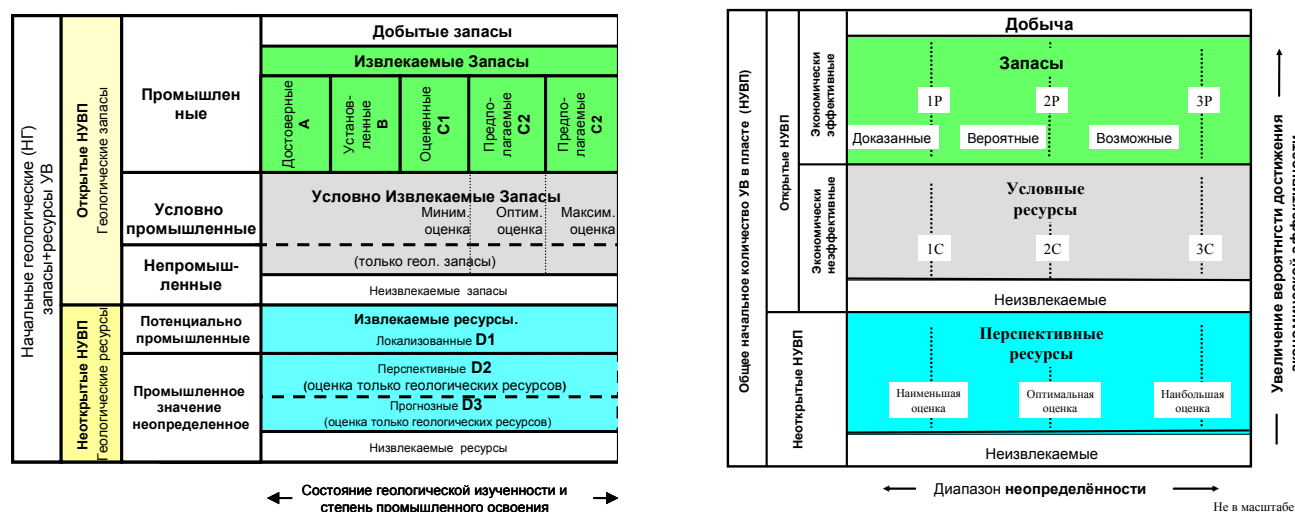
Начальные геологические (НГ) запасы+ресурсы УВ

Открытые НУВП Геологические запасы

Неоткрытые НУВП Геологические ресурсы

Добытые запасы

Промышленные

Извлекаемые Запасы

| Достоверные А | Установленные В | Оцененные С1 | Предполагаемые С2 | Предполагаемые С2 |
|---|---|---|---|---|

Условно промышленные

Условно Извлекаемые Запасы

Миним. оценка Оптим. оценка Максим. оценка

Непромышленные

(только геол. запасы)

Неизвлекаемые запасы

Потенциально промышленные

Извлекаемые ресурсы.

Локализованные D1

Промышленное значение неопределенное

Перспективные D2

(оценка только геологических ресурсов)

Прогнозные D3

(оценка только геологических ресурсов)

Низвлекаемые ресурсы

Состояние геологической изученности и степень промышленного освоения

Общее начальное количество УВ в пласте (НУВП)

Открытые НУВП

Неоткрытые НУВП

Экономически эффективные

Экономически неэффективные

Добыча

Запасы

1P 2P 3P

Доказанные Вероятные Возможные

Условные ресурсы

1C 2C 3C

Неизвлекаемые

Перспективные ресурсы

Наименьшая оценка Оптимальная оценка Наибольшая оценка

Неизвлекаемые

Увеличение вероятнсти достижения экономической эффективности

Диапазон неопределённости

Не в масштабе